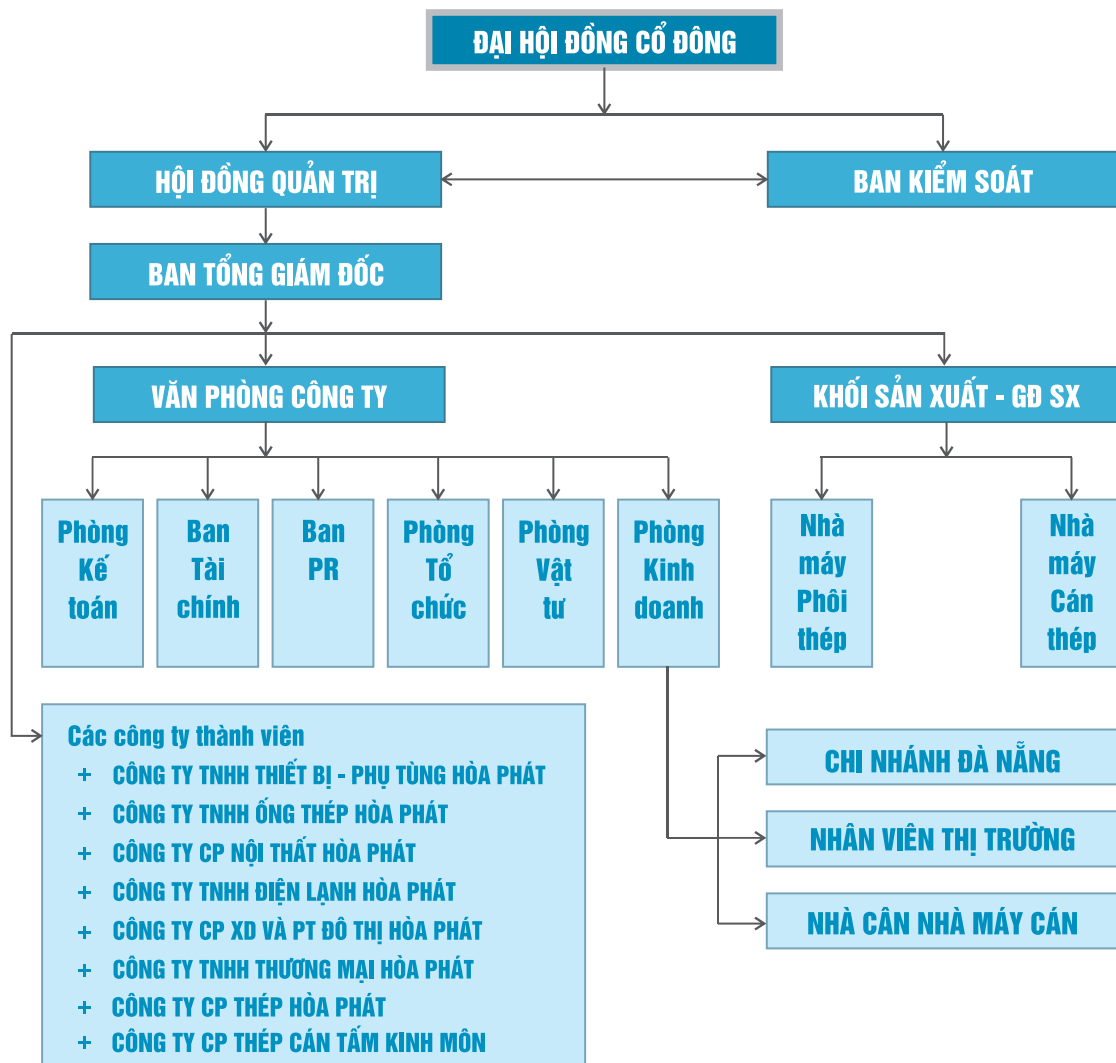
ĐẠI HỘI ĐỒNG CỔ ĐÔNG

HỘI ĐỒNG QUẢN TRỊ

BAN KIỂM SOÁT

BAN TỔNG GIÁM ĐỐC

VĂN PHÒNG CÔNG TY

KHỐI SẢN XUẤT - GĐ SX

Phòng Kế toán

Ban Tài chính

Ban PR

Phòng Tổ chức

Phòng Vật tư

Phòng Kinh doanh

Nhà máy Phôi thép

Nhà máy Cán thép

Các công ty thành viên
+ CÔNG TY TNHH THIẾT BỊ - PHỤ TÙNG HÒA PHÁT
+ CÔNG TY TNHH ỐNG THÉP HÒA PHÁT
+ CÔNG TY CP NỘI THẤT HÒA PHÁT
+ CÔNG TY TNHH ĐIỆN LẠNH HÒA PHÁT
+ CÔNG TY CP XD VÀ PT ĐÔ THỊ HÒA PHÁT
+ CÔNG TY TNHH THƯƠNG MẠI HÒA PHÁT
+ CÔNG TY CP THÉP HÒA PHÁT
+ CÔNG TY CP THÉP CÁN TẤM KINH MÔN

CHI NHÁNH ĐÀ NẴNG

NHÂN VIÊN THỊ TRƯỜNG

NHÀ CÂN NHÀ MÁY CÁN